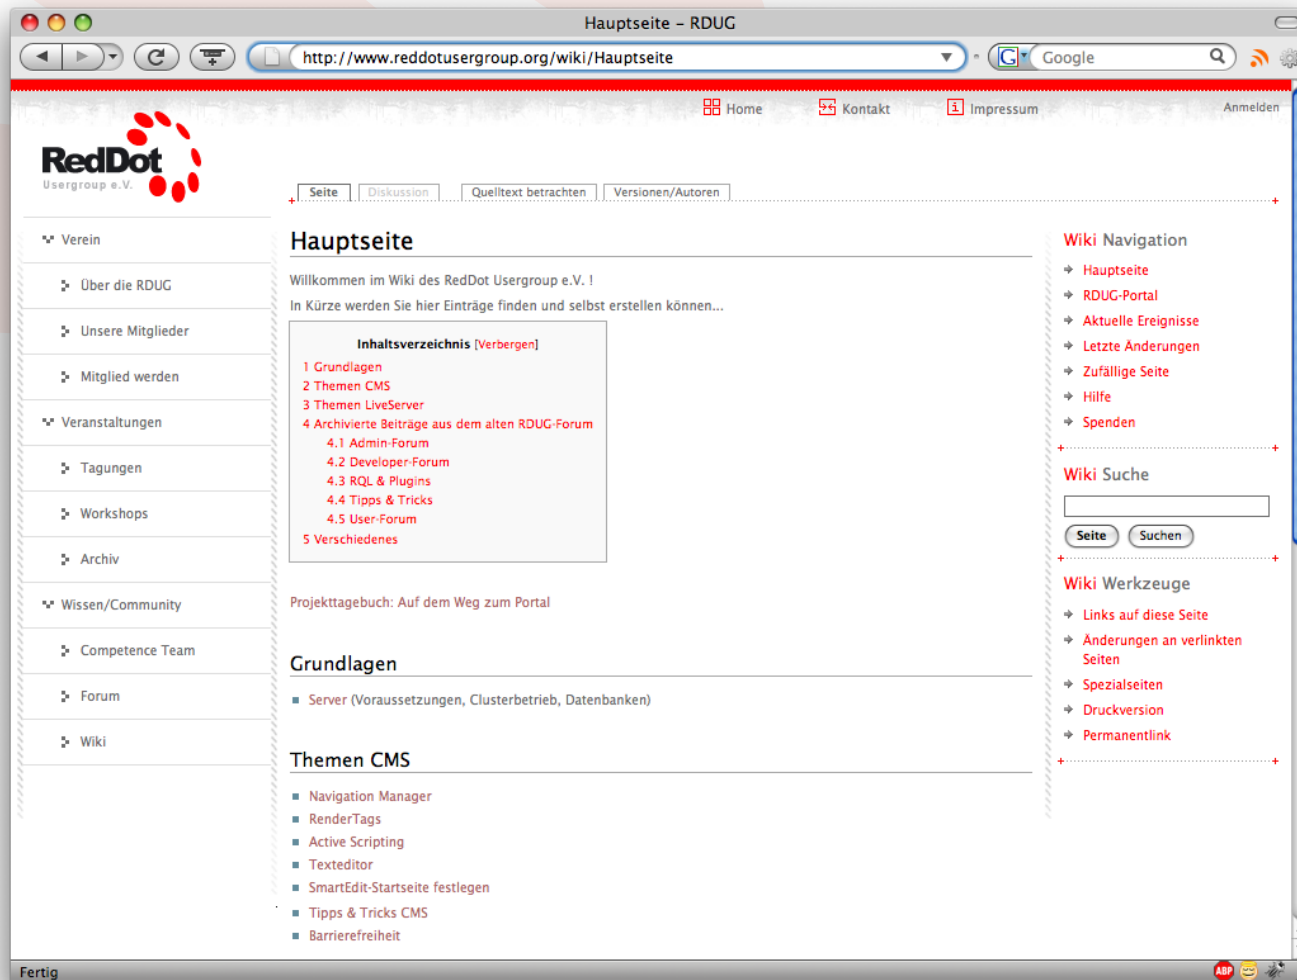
Hauptseite – RDUG

http://www.reddotusergroup.org/wiki/Hauptseite

Google

Home Kontakt Impressum Anmelden

RedDot Usergroup e.V.

Seite Diskussion Quelltext betrachten Versionen/Autoren

Verein
Über die RDUG
Unsere Mitglieder
Mitglied werden
Veranstaltungen
Tagungen
Workshops
Archiv
Wissen/Community
Competence Team
Forum
Wiki

Hauptseite

Willkommen im Wiki des RedDot Usergroup e.V. !

In Kürze werden Sie hier Einträge finden und selbst erstellen können...

Inhaltsverzeichnis [Verbergen]
1 Grundlagen
2 Themen CMS
3 Themen LiveServer
4 Archivierte Beiträge aus dem alten RDUG-Forum
4.1 Admin-Forum
4.2 Developer-Forum
4.3 RQL & Plugins
4.4 Tipps & Tricks
4.5 User-Forum
5 Verschiedenes

Projekttagebuch: Auf dem Weg zum Portal

Grundlagen

Server (Voraussetzungen, Clusterbetrieb, Datenbanken)

Themen CMS

Navigation Manager
RenderTags
Active Scripting
Texteditor
SmartEdit-Startseite festlegen
Tipps & Tricks CMS
Barrierefreiheit

Wiki Navigation
Hauptseite
RDUG-Portal
Aktuelle Ereignisse
Letzte Änderungen
Zufällige Seite
Hilfe
Spenden

Wiki Suche
Seite Suchen

Wiki Werkzeuge
Links auf diese Seite
Änderungen an verlinkten Seiten
Spezialseiten
Druckversion
Permanentlink

Fertig